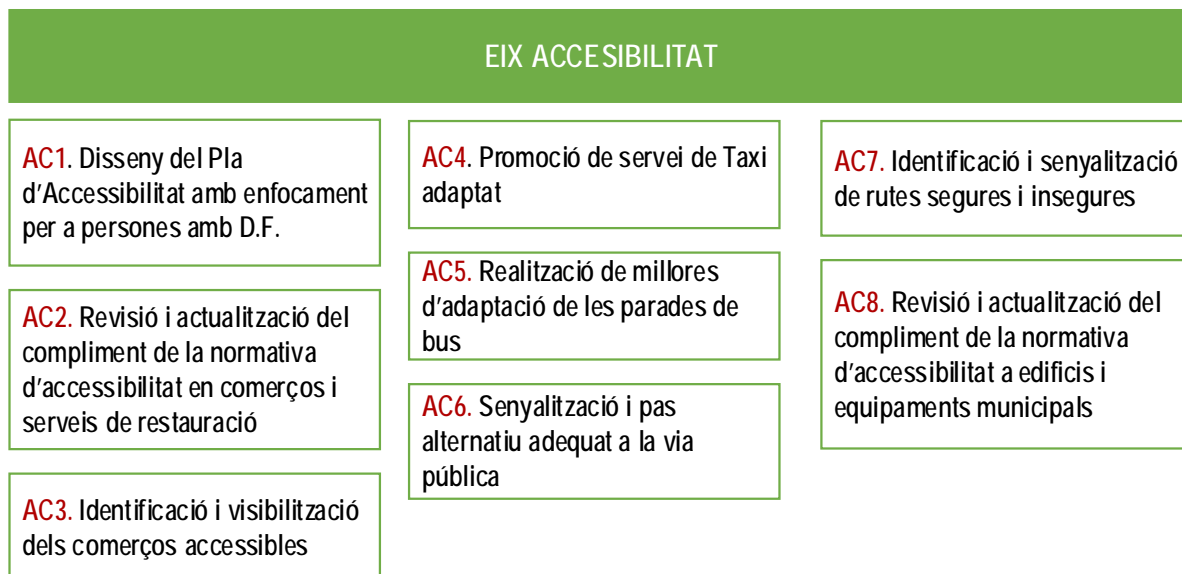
EIX ACCESIBILITAT

AC1. Disseny del Pla d’Accessibilitat amb enfocament per a persones amb D.F.

AC2. Revisió i actualització del compliment de la normativa d’accessibilitat en comerços i serveis de restauració

AC3. Identificació i visibilització dels comerços accessibles

AC4. Promoció de servei de Taxi adaptat

AC5. Realització de millores d’adaptació de les parades de bus

AC6. Senyalització i pas alternatiu adequat a la via pública

AC7. Identificació i senyalització de rutes segures i insegures

AC8. Revisió i actualització del compliment de la normativa d’accessibilitat a edificis i equipaments municipals